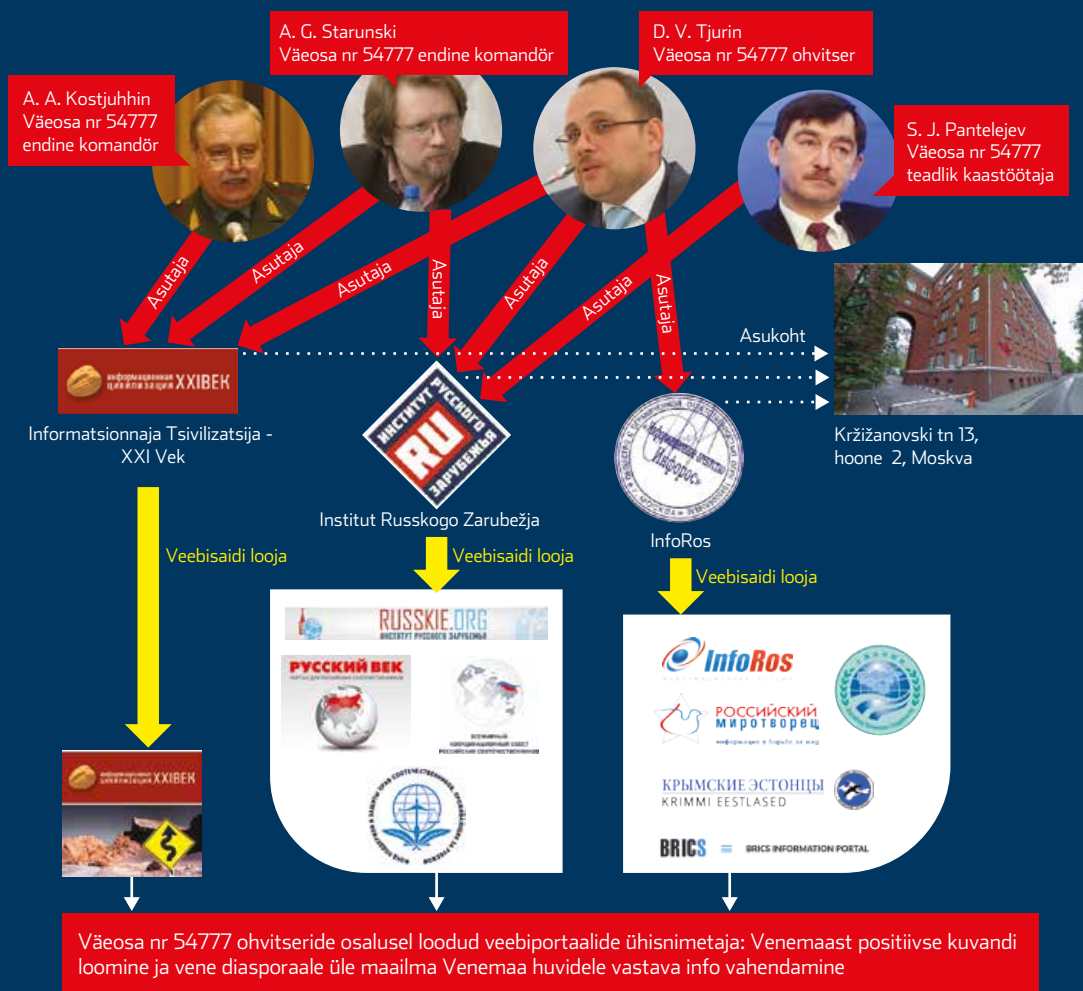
A. G. Starunski
Väeosa nr 54777 endine komandör

D. V. Tjurin
Väeosa nr 54777 ohvitser

A. A. Kostjuhhin
Väeosa nr 54777 endine komandör

S. J. Pantelejev
Väeosa nr 54777 teadlik kaastöötaja

Asutaja

Asutaja

Asutaja

Asutaja

Asutaja

Asutaja

Asutaja

Asukoht

информационная цивилизация XXIВЕК

Informatsionnaja Tsivilizatsija - XXI Vek

ИНСТИТУТ РУССКОГО ЗАРУБЕЖЬЯ RU

Institut Russkogo Zarubežja

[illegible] Инфорос

InfoRos

Križanovski tn 13, hoone 2, Moskva

Veebisaidi looja

Veebisaidi looja

Veebisaidi looja

RUSSKIE.ORG
ИНСТИТУТ РУССКОГО ЗАРУБЕЖЬЯ

РУССКИЙ ВЕК
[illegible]

ВСЕМИРНЫЙ КООРДИНАЦИОННЫЙ СОВЕТ РОССИЙСКИХ СООТЕЧЕСТВЕННИКОВ

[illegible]

InfoRos

РОССИЙСКИЙ МИРОТВОРЕЦ
информация в борьбе за мир

КРЫМСКИЕ ЭСТОНЦЫ
KRIMMI EESTLASED

BRICS BRICS INFORMATION PORTAL

информационная цивилизация XXIВЕК

Väeosa nr 54777 ohvitseride osalusel loodud veebiportaalide ühisnimetaja: Venemaast positiivse kuvandi loomine ja vene diasporaale üle maailma Venemaa huvidele vastava info vahendamine